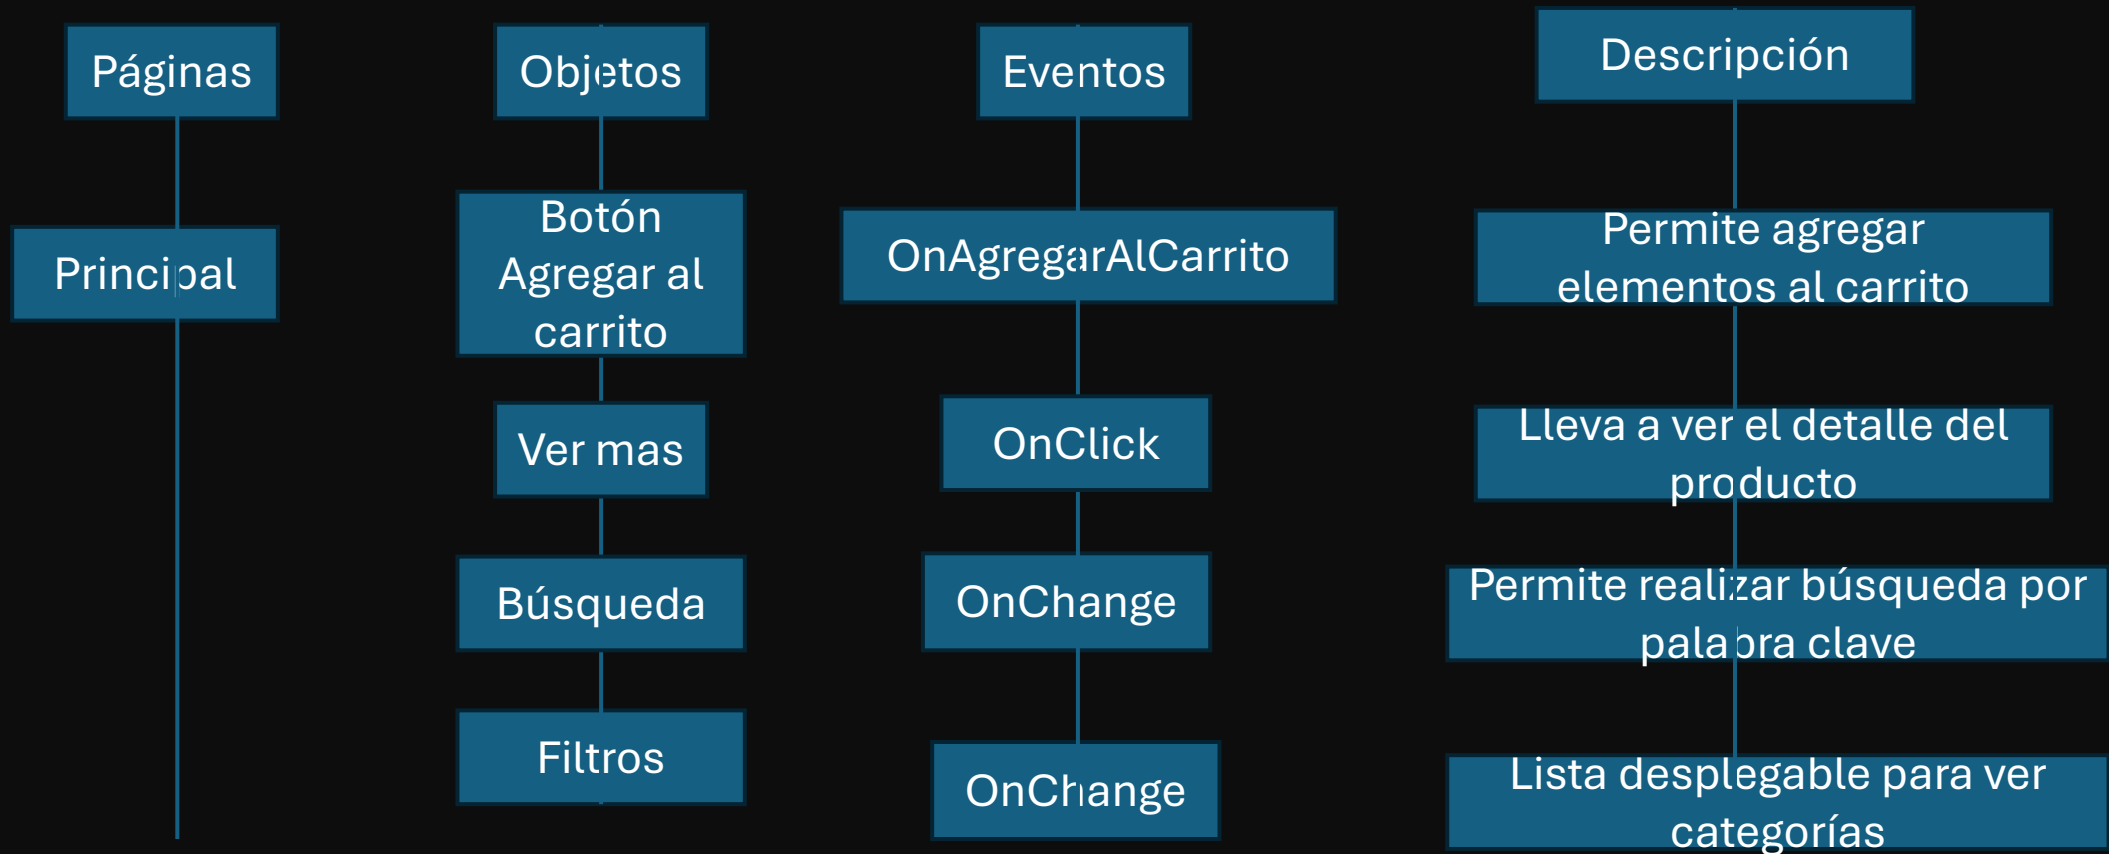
Páginas

Principal

Objetos

Botón Agregar al carrito

Ver mas

Búsqueda

Filtros

Eventos

OnAgregarAlCarrito

OnClick

OnChange

OnChange

Descripción

Permite agregar elementos al carrito

Lleva a ver el detalle del producto

Permite realizar búsqueda por palabra clave

Lista desplegable para ver categorías